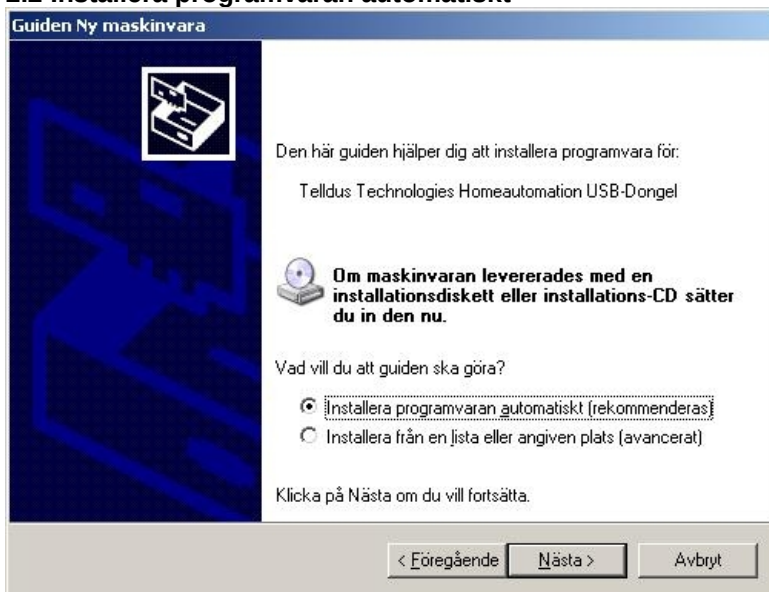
Guiden Ny maskinvara

Den här guiden hjälper dig att installera programvara för:

Telldus Technologies Homeautomation USB-Dongel

Om maskinvaran levererades med en installationsdiskett eller installations-CD sätter du in den nu.

Vad vill du att guiden ska göra?

Installera programvaran automatiskt (rekommenderas)

Installera från en lista eller angiven plats (avancerat)

Klicka på Nästa om du vill fortsätta.

< Föregående

Nästa >

Avbryt